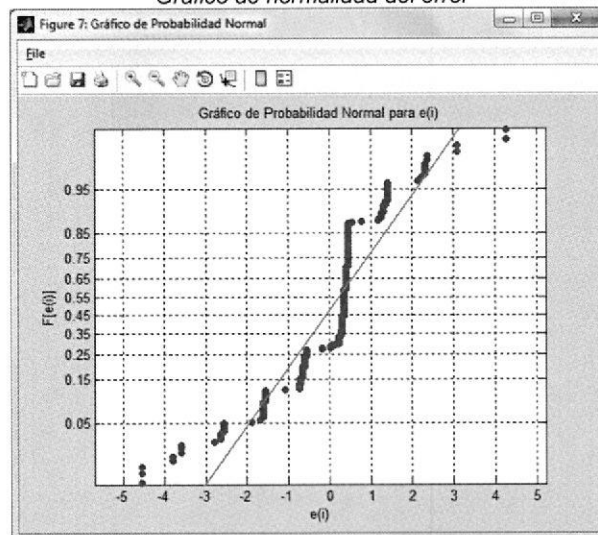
Gráfico de normalidad del error

Figure 7: Gráfico de Probabilidad Normal

File

Gráfico de Probabilidad Normal para e(i)

F[e(i)]

0.95
0.85
0.75
0.65
0.55
0.45
0.35
0.25
0.15
0.05

-5 -4 -3 -2 -1 0 1 2 3 4 5

e(i)